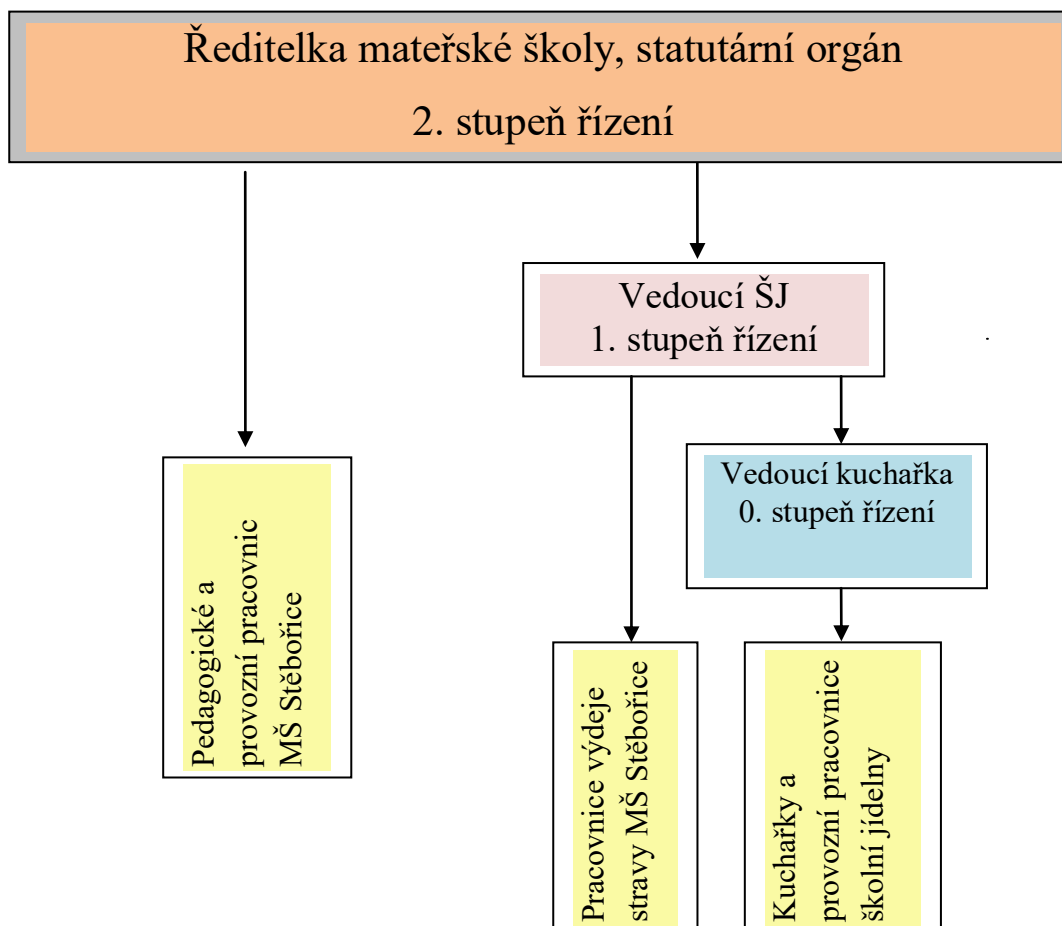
Ředitelka mateřské školy, statutární orgán

2. stupeň řízení

Vedoucí ŠJ
1. stupeň řízení

Pedagogické a provozní pracovnic MŠ Stěbořice

Vedoucí kuchařka
0. stupeň řízení

Pracovnice výdeje stravy MŠ Stěbořice

Kuchařky a provozní pracovnice školní jídelny